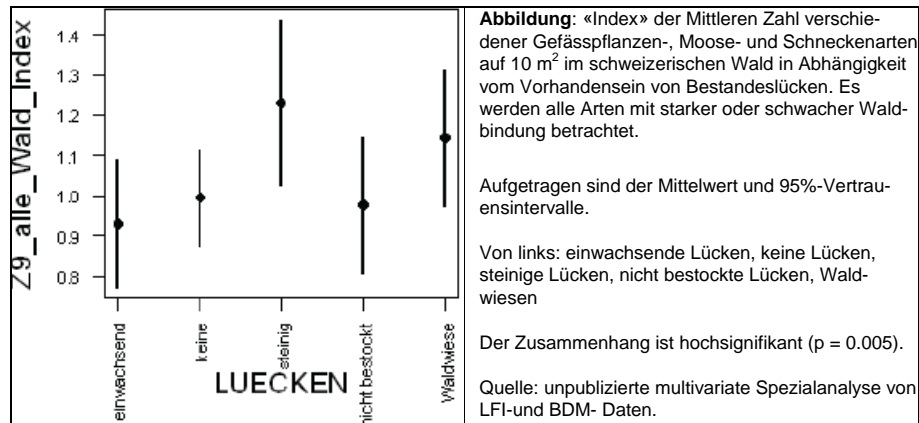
Z9_alle_Wald_Index

1.4
1.3
1.2
1.1
1.0
0.9
0.8

einwachsend
keine
steinig
nicht bestockt
Waldwiese

LUECKEN

**Abbildung**: «Index» der Mittleren Zahl verschiedener Gefässpflanzen-, Moose- und Schneckenarten auf 10 m$^2$ im schweizerischen Wald in Abhängigkeit vom Vorhandensein von Bestandeslücken. Es werden alle Arten mit starker oder schwacher Waldbindung betrachtet.

Aufgetragen sind der Mittelwert und 95%-Vertrauensintervalle.

Von links: einwachsende Lücken, keine Lücken, steinige Lücken, nicht bestockte Lücken, Waldwiesen

Der Zusammenhang ist hochsignifikant (p = 0.005).

Quelle: unpublizierte multivariate Spezialanalyse von LFI-und BDM- Daten.